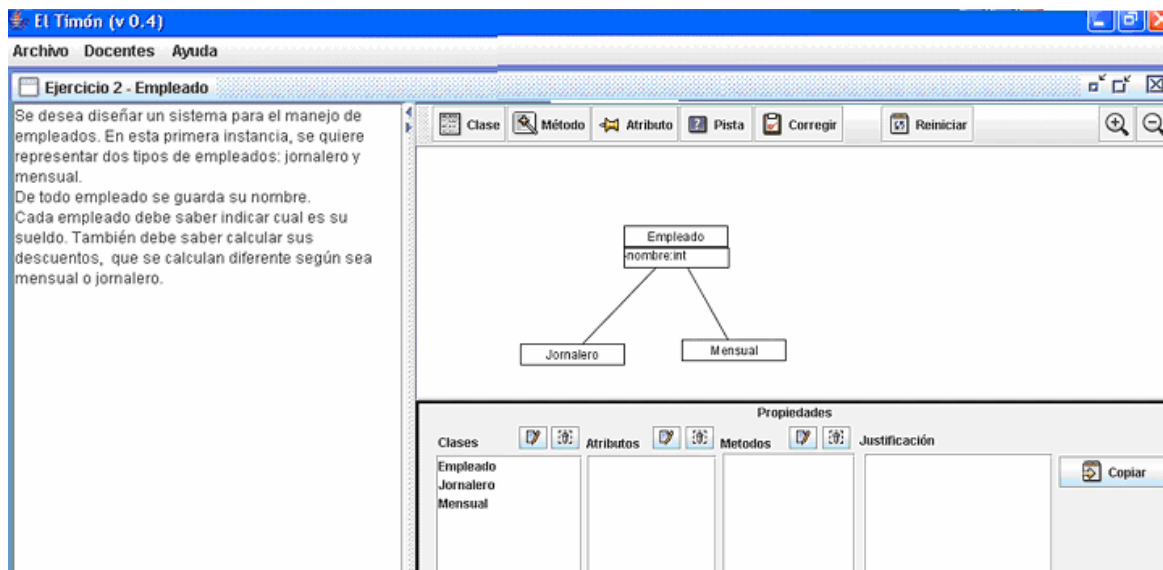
El Timón (v 0.4)

Archivo Docentes Ayuda

Ejercicio 2 - Empleado

Se desea diseñar un sistema para el manejo de empleados. En esta primera instancia, se quiere representar dos tipos de empleados: jornalero y mensual.
De todo empleado se guarda su nombre.
Cada empleado debe saber indicar cual es su sueldo. También debe saber calcular sus descuentos, que se calculan diferente según sea mensual o jornalero.

Clase Método Atributo Pista Corregir Reiniciar

Empleado
-nombre:int

Jornalero

Mensual

Propiedades

Clases Atributos Metodos Justificación

Empleado
Jornalero
Mensual

Copiar